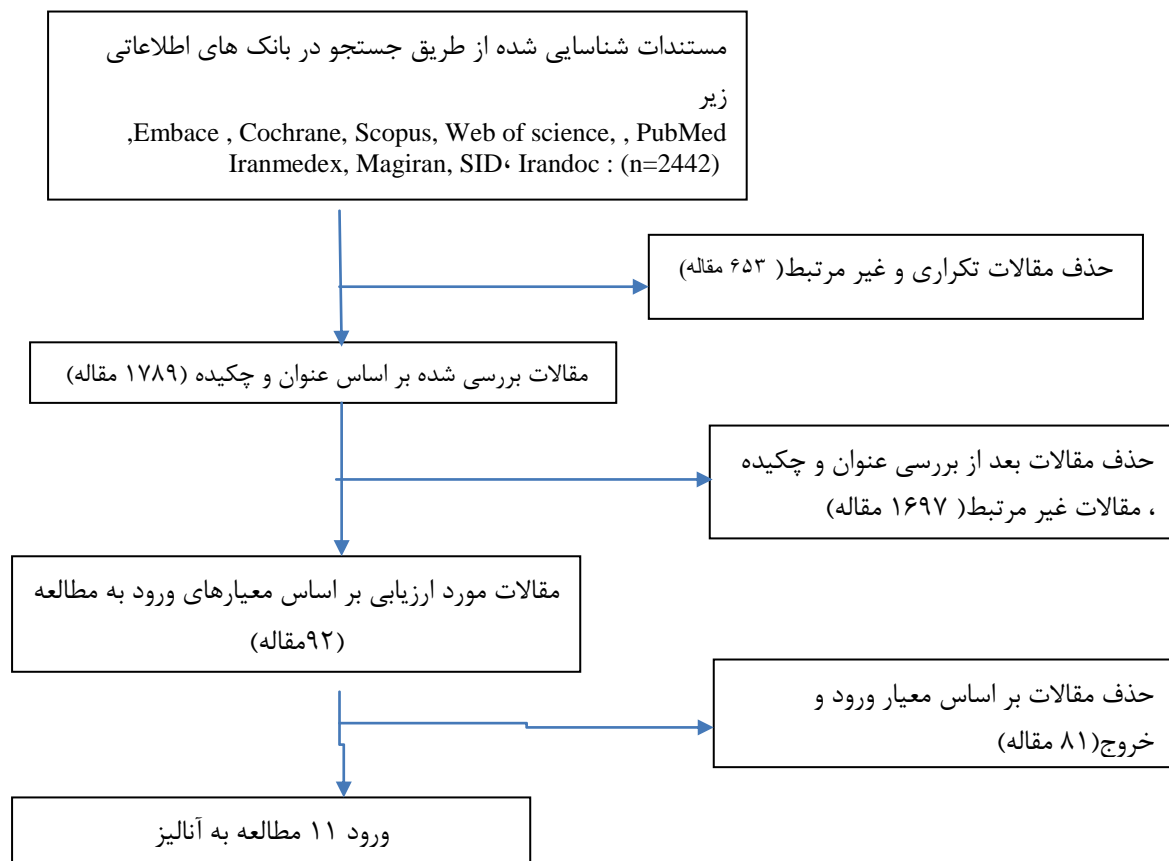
مستندات شناسایی شده از طریق جستجو در بانک های اطلاعاتی زیر
,Embace , Cochrane, Scopus, Web of science, , PubMed
Iranmedex, Magiran, SID، Irandoc : (n=2442)

حذف مقالات تکراری و غیر مرتبط( ۶۵۳ مقاله)

مقالات بررسی شده بر اساس عنوان و چکیده (۱۷۸۹ مقاله)

حذف مقالات بعد از بررسی عنوان و چکیده ، مقالات غیر مرتبط( ۱۶۹۷ مقاله)

مقالات مورد ارزیابی بر اساس معیارهای ورود به مطالعه (۹۲مقاله)

حذف مقالات بر اساس معیار ورود و خروج(۸۱ مقاله)

ورود ۱۱ مطالعه به آنالیز